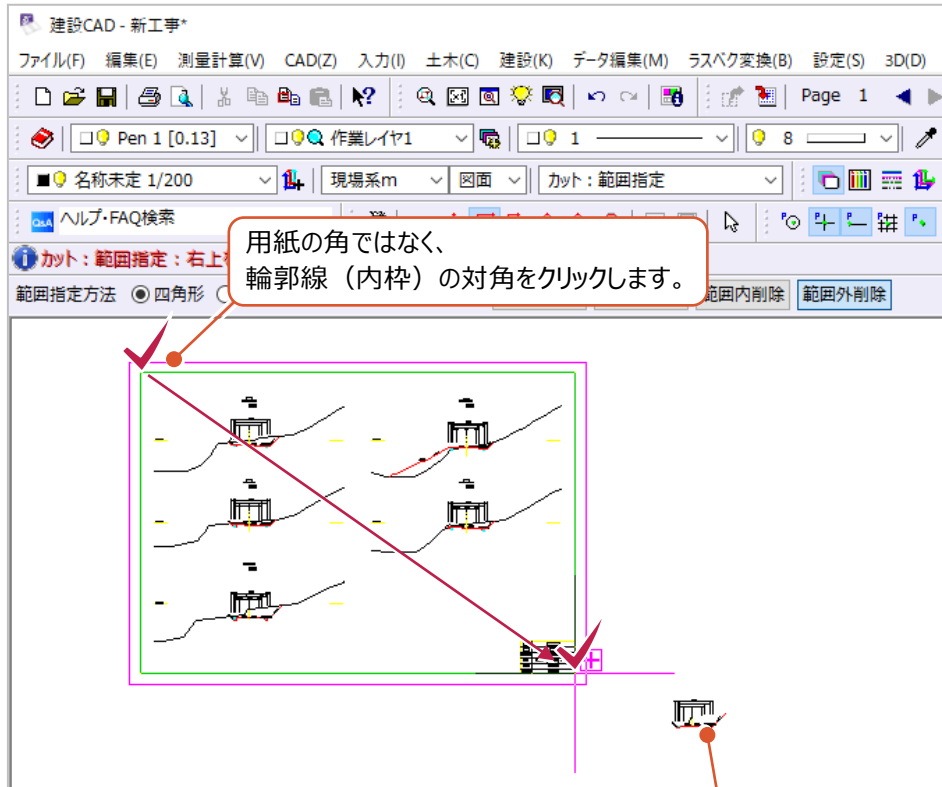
建設CAD - 新工事*

ファイル(F) 編集(E) 測量計算(V) CAD(Z) 入力(I) 土木(C) 建設(K) データ編集(M) ラスベク変換(B) 設定(S) 3D(D)

Page 1

Pen 1 [0.13] 作業レイヤ1 1 8

名称未定 1/200 現場系m 図面 カット：範囲指定

ヘルプ・FAQ検索

カット：範囲指定：右上

範囲指定方法 四角形

範囲内削除 範囲外削除

用紙の角ではなく、
輪郭線（内枠）の対角をクリックします。